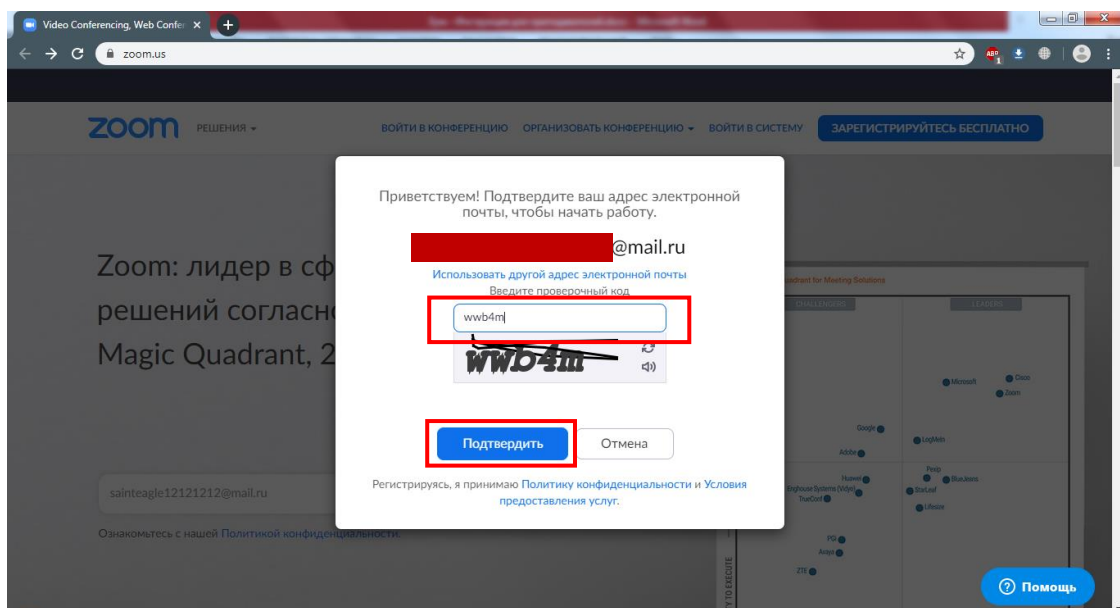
Video Conferencing, Web Confer ×

zoom.us

zoom РЕШЕНИЯ ▾

ВОЙТИ В КОНФЕРЕНЦИЮ ОРГАНИЗОВАТЬ КОНФЕРЕНЦИЮ ▾ ВОЙТИ В СИСТЕМУ ЗАРЕГИСТРИРУЙТЕСЬ БЕСПЛАТНО

Zoom: лидер в сф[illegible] решений согласно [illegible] Magic Quadrant, 2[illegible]

Приветствуем! Подтвердите ваш адрес электронной почты, чтобы начать работу.

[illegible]@mail.ru

Использовать другой адрес электронной почты

Введите проверочный код

wwb4m

wwb4m

Подтвердить

Отмена

Регистрируясь, я принимаю Политику конфиденциальности и Условия предоставления услуг.

sainteagle12121212@mail.ru

Ознакомьтесь с нашей Политикой конфиденциальности.

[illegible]adrant for Meeting Solutions

CHALLENGERS

LEADERS

Microsoft

Cisco

Zoom

Google

LogMeIn

Adobe

Huawei

Pexip

Bluejeans

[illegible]nghouse Systems (Vidyo)

StarLeaf

TrueConf

Lifesize

PGi

Avaya

ZTE

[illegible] TO EXECUTE

Помощь